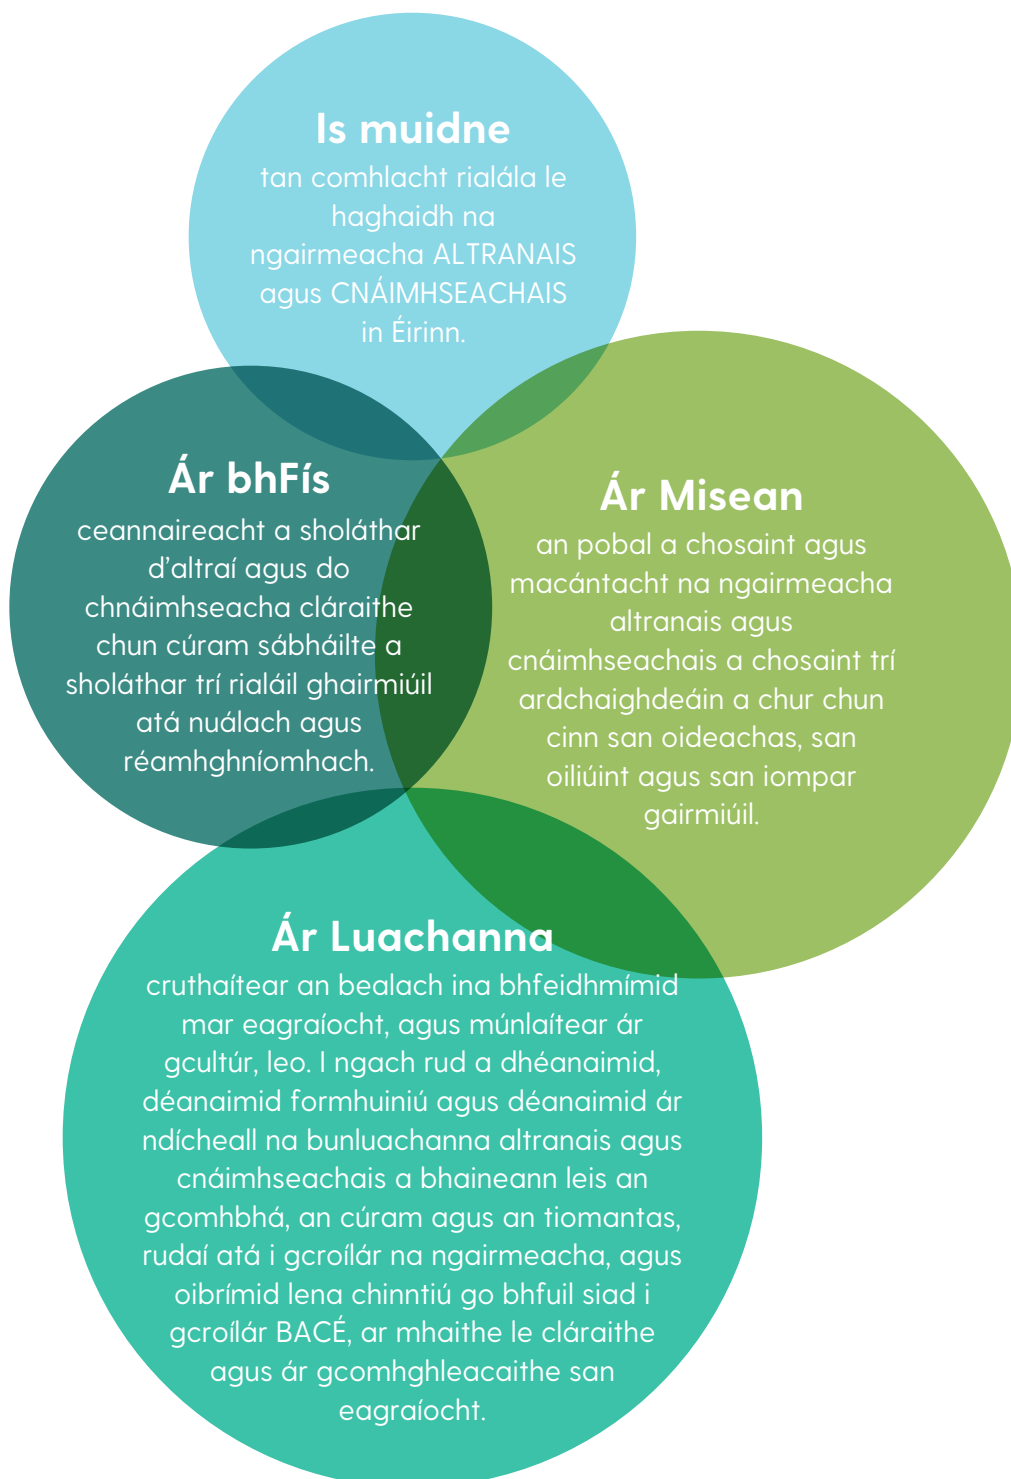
Is muidne
tan comhlacht rialála le haghaidh na ngairmeacha ALTRANAIS agus CNÁIMHSEACHAIS in Éirinn.

Ár bhFís
ceannaireacht a sholáthar d’altraí agus do chnáimhseacha cláraithe chun cúram sábháilte a sholáthar trí rialáil ghairmiúil atá nuálach agus réamhghníomhach.

Ár Misean
an pobal a chosaint agus macántacht na ngairmeacha altranais agus cnáimhseachais a chosaint trí ardchaighdeáin a chur chun cinn san oideachas, san oiliúint agus san iompar gairmiúil.

Ár Luachanna
cruthaítear an bealach ina bhfeidhmímid mar eagraíocht, agus múnlaítear ár gcultúr, leo. I ngach rud a dhéanaimid, déanaimid formhuiniú agus déanaimid ár ndícheall na bunluachanna altranais agus cnáimhseachais a bhaineann leis an gcomhbhá, an cúram agus an tiomantas, rudaí atá i gcroílár na ngairmeacha, agus oibrímid lena chinntiú go bhfuil siad i gcroílár BACÉ, ar mhaithe le cláraithe agus ár gcomhghleacaithe san eagraíocht.